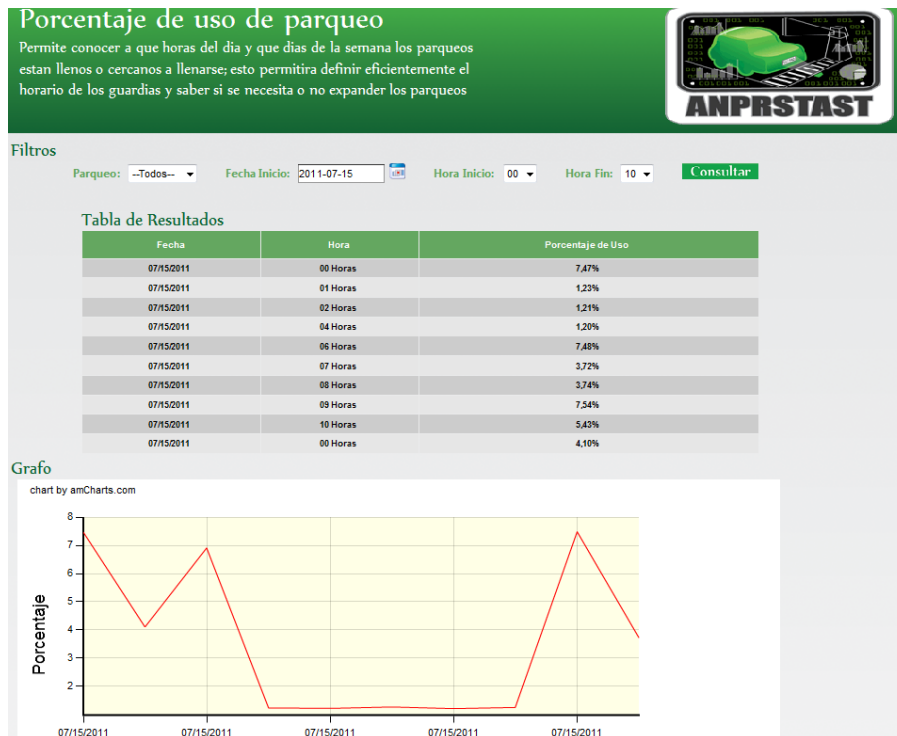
Porcentaje de uso de parqueo

Permite conocer a que horas del dia y que dias de la semana los parqueos estan llenos o cercanos a llenarse; esto permitira definir eficientemente el horario de los guardias y saber si se necesita o no expander los parqueos

ANPRSTAST

Filtros

Parqueo: --Todos-- Fecha Inicio: 2011-07-15 Hora Inicio: 00 Hora Fin: 10 Consultar

Tabla de Resultados

| Fecha | Hora | Porcentaje de Uso |
|---|---|---|
| 07/15/2011 | 00 Horas | 7,47% |
| 07/15/2011 | 01 Horas | 1,23% |
| 07/15/2011 | 02 Horas | 1,21% |
| 07/15/2011 | 04 Horas | 1,20% |
| 07/15/2011 | 06 Horas | 7,48% |
| 07/15/2011 | 07 Horas | 3,72% |
| 07/15/2011 | 08 Horas | 3,74% |
| 07/15/2011 | 09 Horas | 7,54% |
| 07/15/2011 | 10 Horas | 5,43% |
| 07/15/2011 | 00 Horas | 4,10% |

Grafo

chart by amCharts.com

8
7
6
5
4
3
2

Porcentaje

07/15/2011 07/15/2011 07/15/2011 07/15/2011 07/15/2011